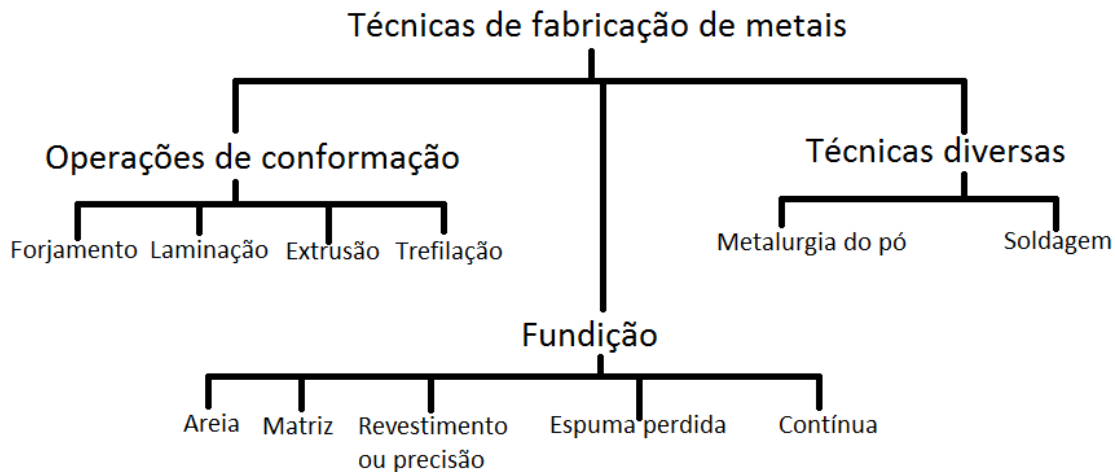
Técnicas de fabricação de metais

Operações de conformação

Forjamento

Laminação

Extrusão

Trefilação

Técnicas diversas

Metalurgia do pó

Soldagem

Fundição

Areia

Matriz

Revestimento ou precisão

Espuma perdida

Contínua